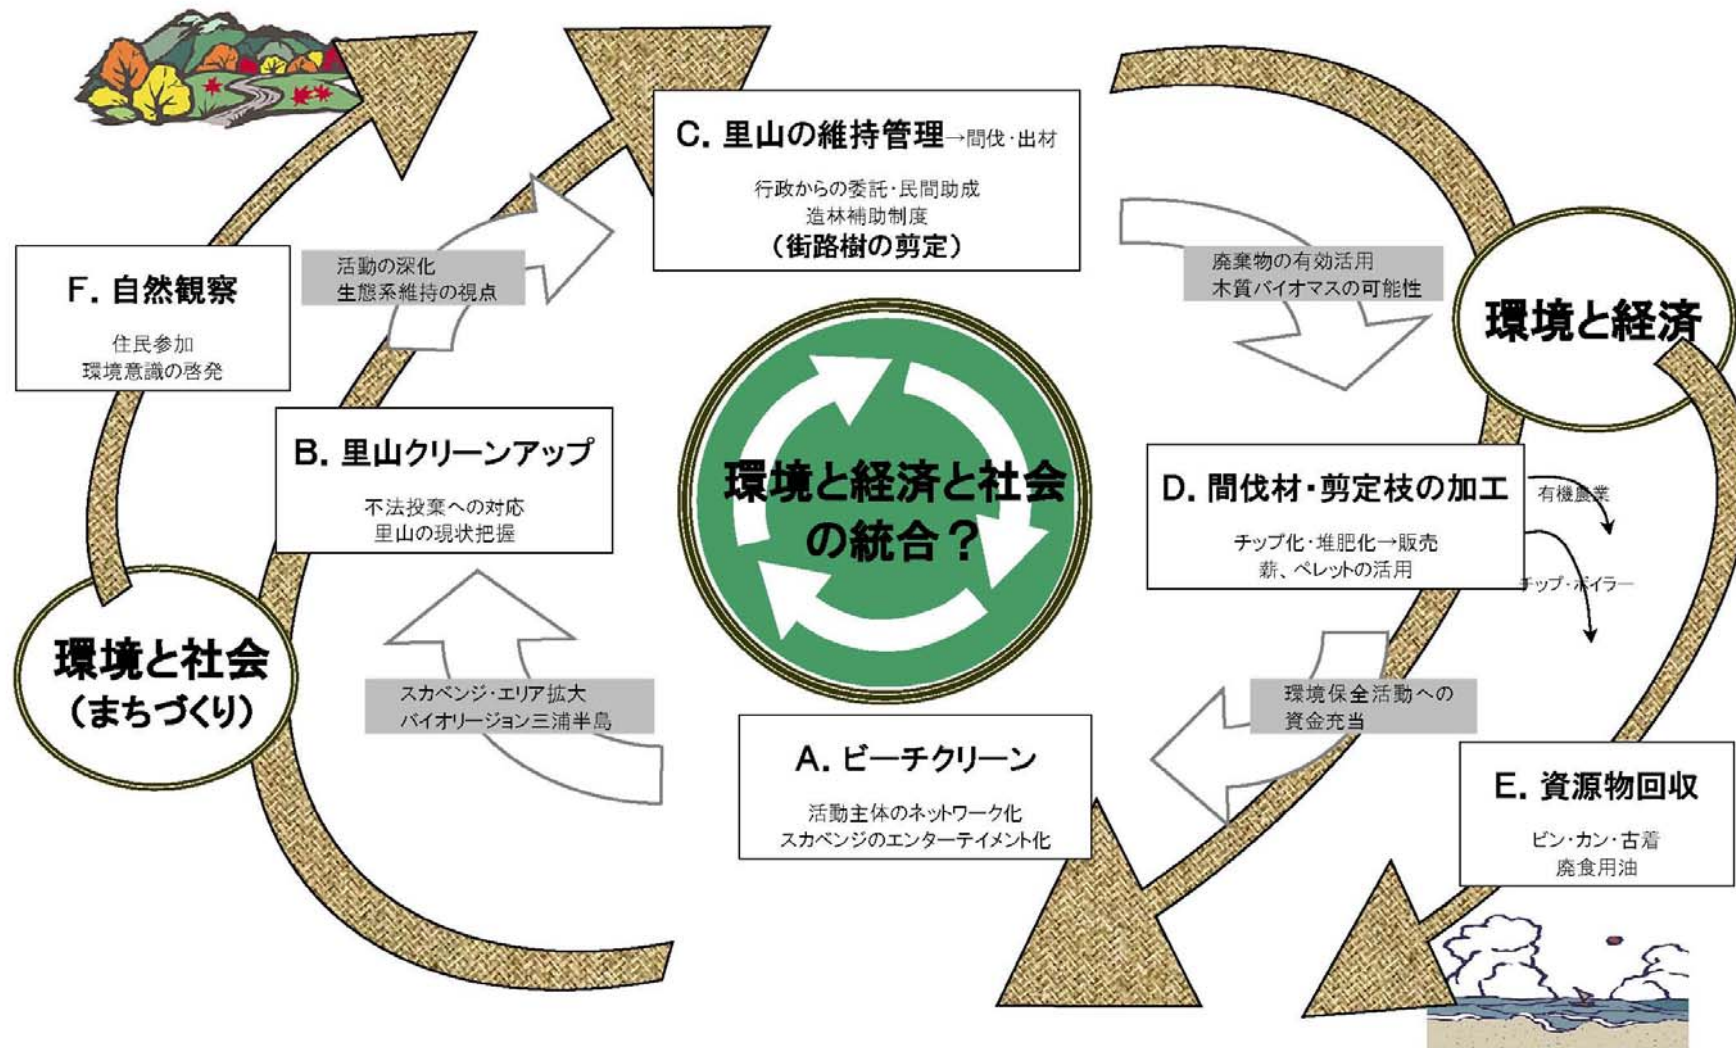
C. 里山の維持管理→間伐・出材

行政からの委託・民間助成
造林補助制度
(街路樹の剪定)

F. 自然観察

住民参加
環境意識の啓発

活動の深化
生態系維持の視点

廃棄物の有効活用
木質バイオマスの可能性

環境と経済

B. 里山クリーンアップ

不法投棄への対応
里山の現状把握

環境と経済と社会の統合?

D. 間伐材・剪定枝の加工

チップ化・堆肥化→販売
薪、ペレットの活用

有機農業

チップ・ボイラー

環境と社会
(まちづくり)

スカベンジ・エリア拡大
バイオリージョン三浦半島

環境保全活動への
資金充当

A. ビーチクリーン

活動主体のネットワーク化
スカベンジのエンターテイメント化

E. 資源物回収

ビン・カン・古着
廃食用油